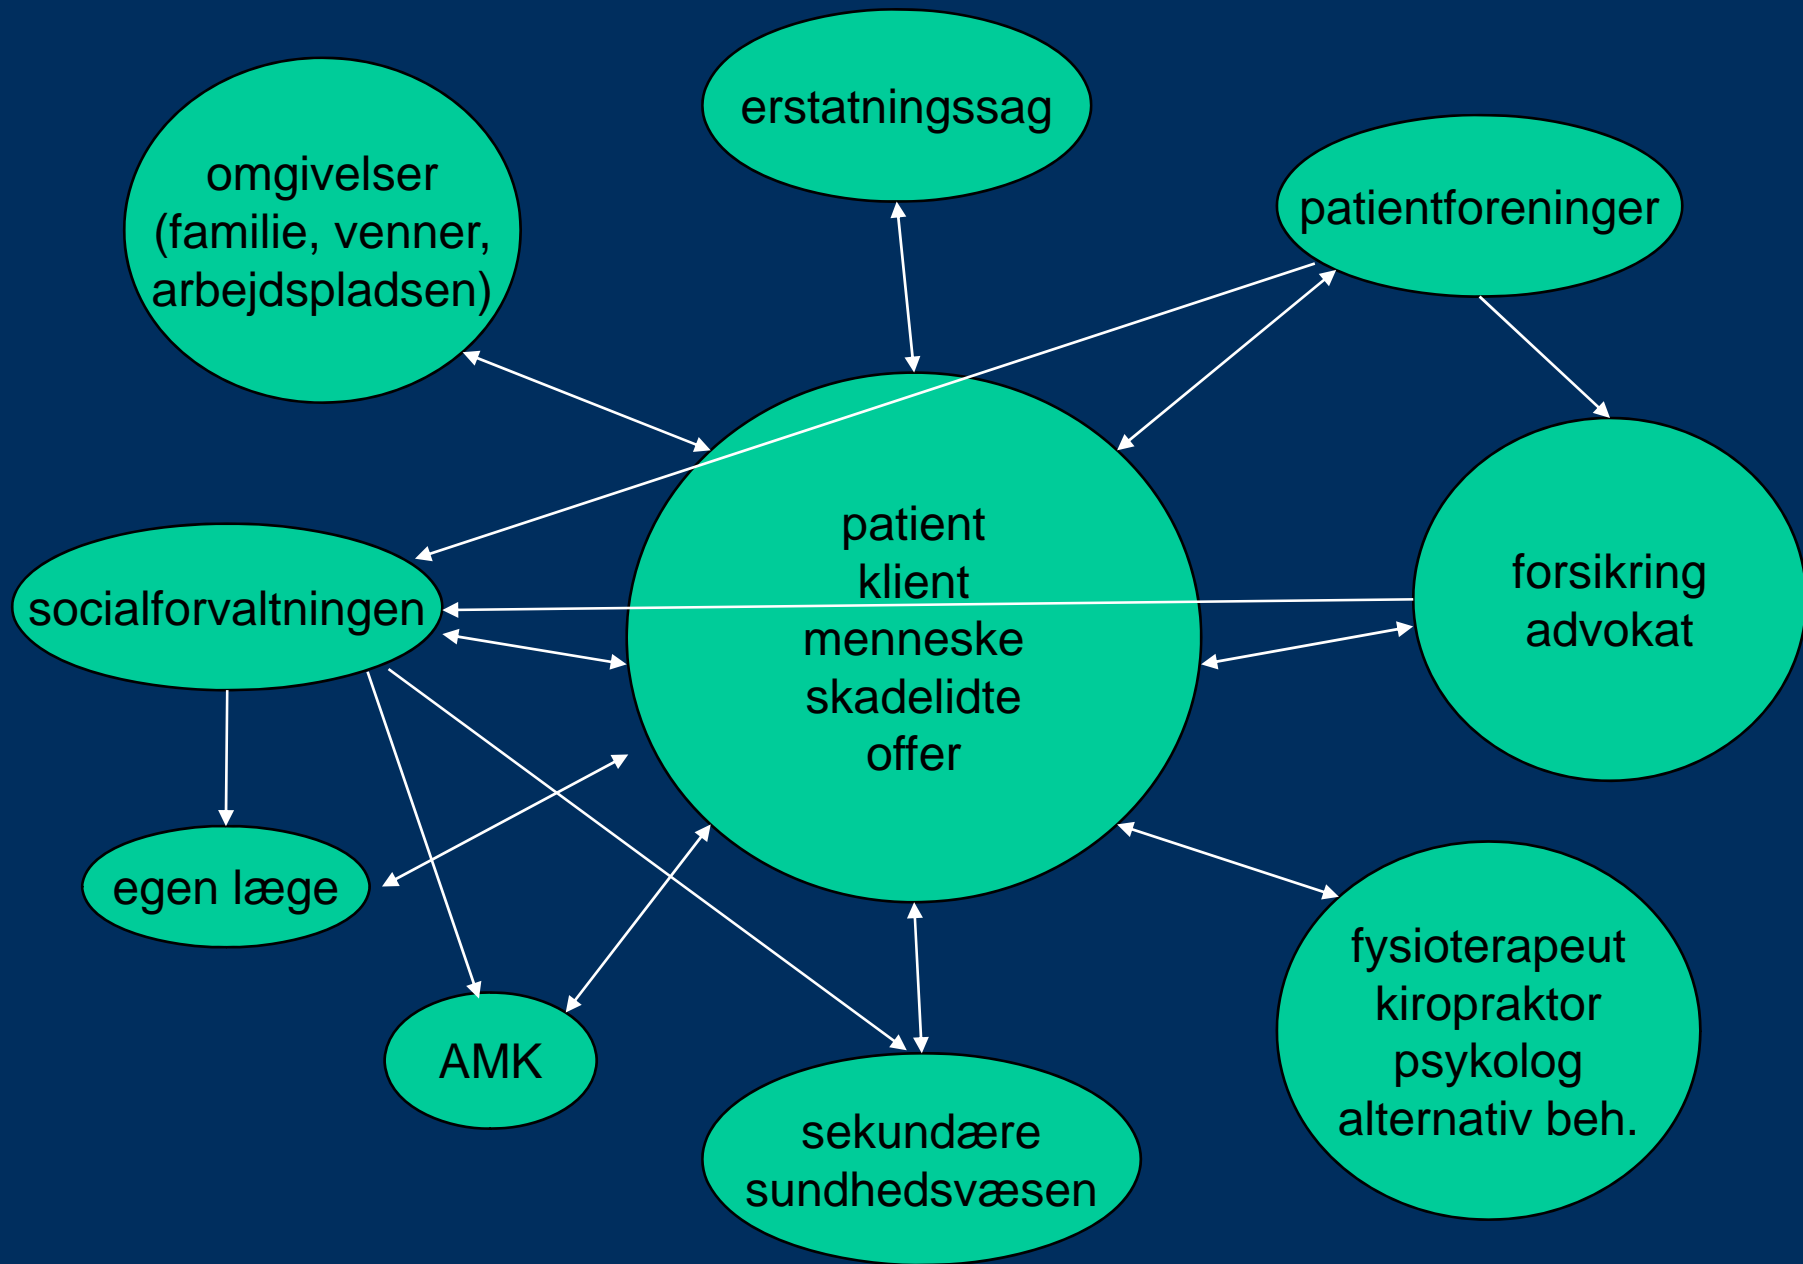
omgivelser (familie, venner, arbejdspladsen)

erstatningssag

patientforeninger

patient
klient
menneske
skadelidte
offer

socialforvaltningen

forsikring
advokat

egen læge

AMK

sekundære sundhedsvæsen

fysioterapeut
kiropraktor
psykolog
alternativ beh.